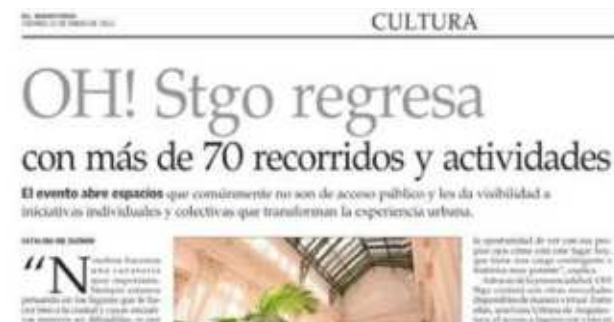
CULTURA

OH! Stgo regresa con más de 70 recorridos y actividades

El evento abre espacios que comúnmente no son de acceso público y les da visibilidad a iniciativas individuales y colectivas que transforman la experiencia urbana.

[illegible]

"N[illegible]

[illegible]